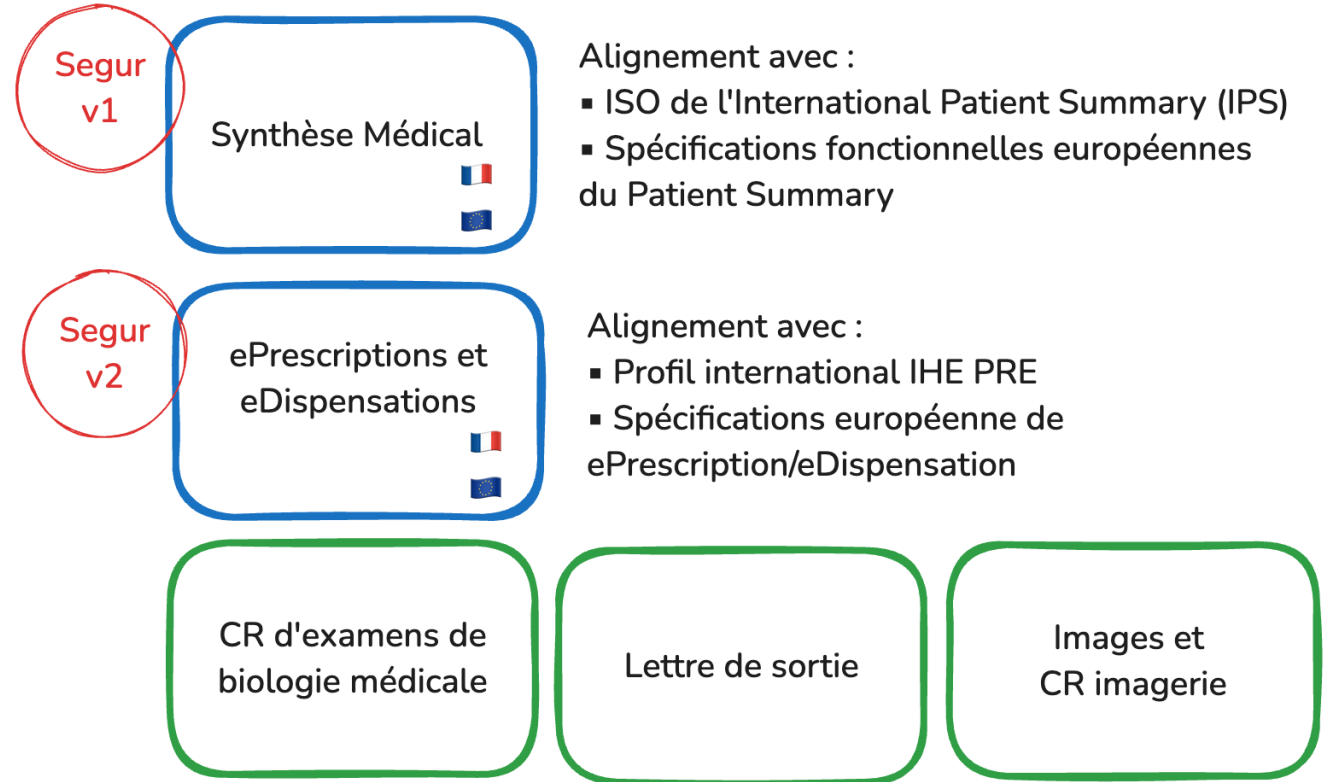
Segur v1

Synthèse Médical

Alignement avec :
▪ ISO de l'International Patient Summary (IPS)
▪ Spécifications fonctionnelles européennes du Patient Summary

Segur v2

ePrescriptions et eDispensations

Alignement avec :
▪ Profil international IHE PRE
▪ Spécifications européenne de ePrescription/eDispensation

CR d'examens de biologie médicale

Lettre de sortie

Images et CR imagerie